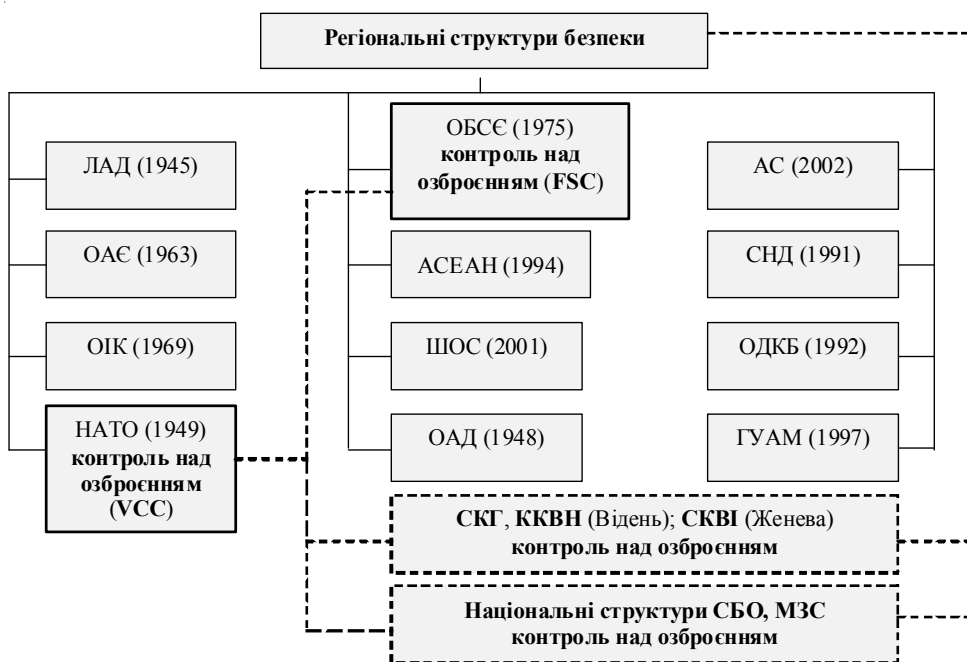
Регіональні структури безпеки

ЛАД (1945)

ОАЄ (1963)

ОІК (1969)

НАТО (1949) контроль над озброєнням (VCC)

ОБСЄ (1975) контроль над озброєнням (FSC)

АСЕАН (1994)

ШОС (2001)

ОАД (1948)

АС (2002)

СНД (1991)

ОДКБ (1992)

ГУАМ (1997)

СКГ, ККВН (Відень); СКВІ (Женева) контроль над озброєнням

Національні структури СБО, МЗС контроль над озброєнням